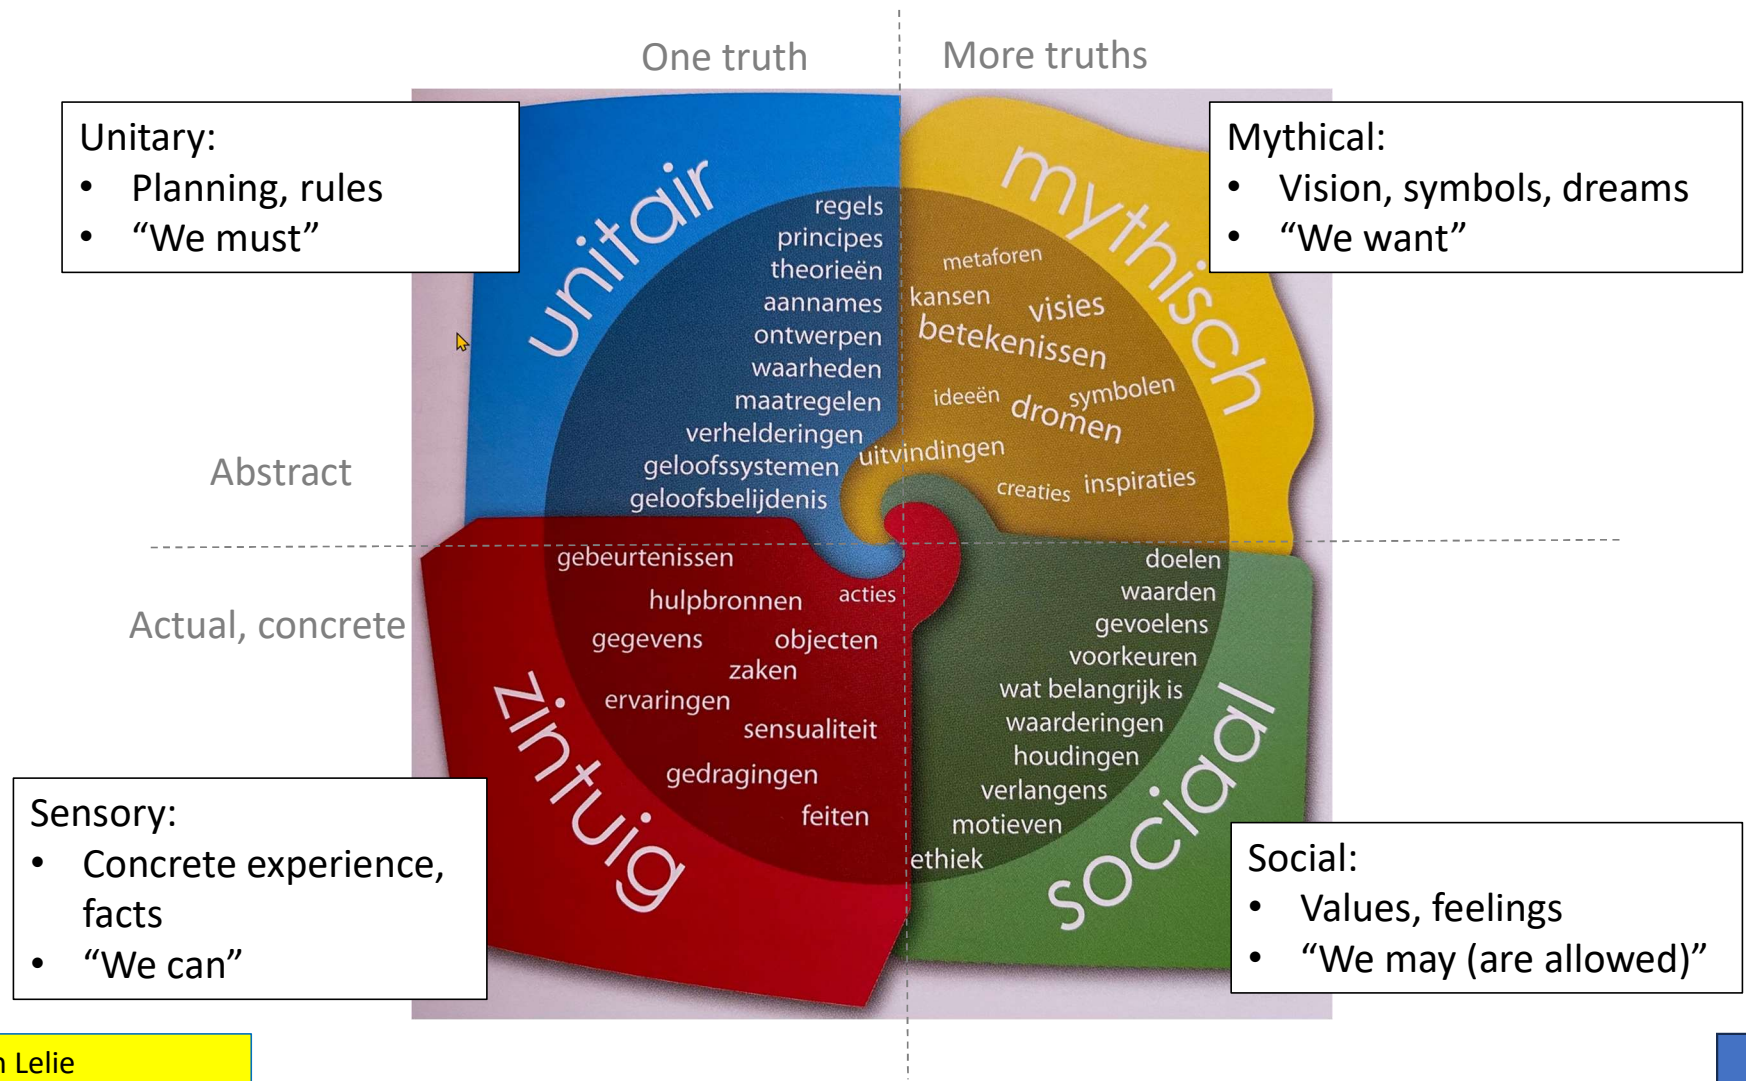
One truth

More truths

Unitary:
- Planning, rules
- “We must”

Mythical:
- Vision, symbols, dreams
- “We want”

unitair

regels
principes
theorieën
aannames
ontwerpen
waarheden
maatregelen
verhelderingen
geloofssystemen
geloofsbelijdenis

mythisch

metaforen
kansen
visies
betekenissen
ideeën
symbolen
dromen
uitvindingen
creaties
inspiraties

Abstract

Actual, concrete

gebeurtenissen
acties
hulpbronnen
gegevens
objecten
zaken
ervaringen
sensualiteit
gedragingen
feiten

zintuig

doelen
waarden
gevoelens
voorkeuren
wat belangrijk is
waarderingen
houdingen
verlangens
motieven
ethiek

sociaal

Sensory:
- Concrete experience, facts
- “We can”

Social:
- Values, feelings
- “We may (are allowed)”

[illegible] Lelie